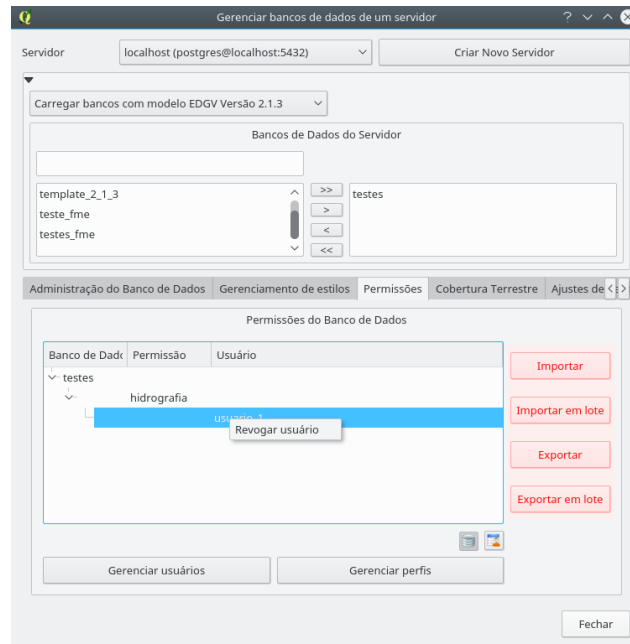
Gerenciar bancos de dados de um servidor

Servidor
localhost (postgres@localhost:5432)
Criar Novo Servidor

Carregar bancos com modelo EDGV Versão 2.1.3

Bancos de Dados do Servidor

template_2_1_3
teste_fme
testes_fme

>>
>
<
<<

testes

Administração do Banco de Dados | Gerenciamento de estilos | Permissões | Cobertura Terrestre | Ajustes de

Permissões do Banco de Dados

| Banco de Dado | Permissão | Usuário |
|---|---|---|
| testes | | |
| | hidrografia | |
| | | usuario_1 |

Revogar usuário

Importar
Importar em lote
Exportar
Exportar em lote

Gerenciar usuários
Gerenciar perfis

Fechar